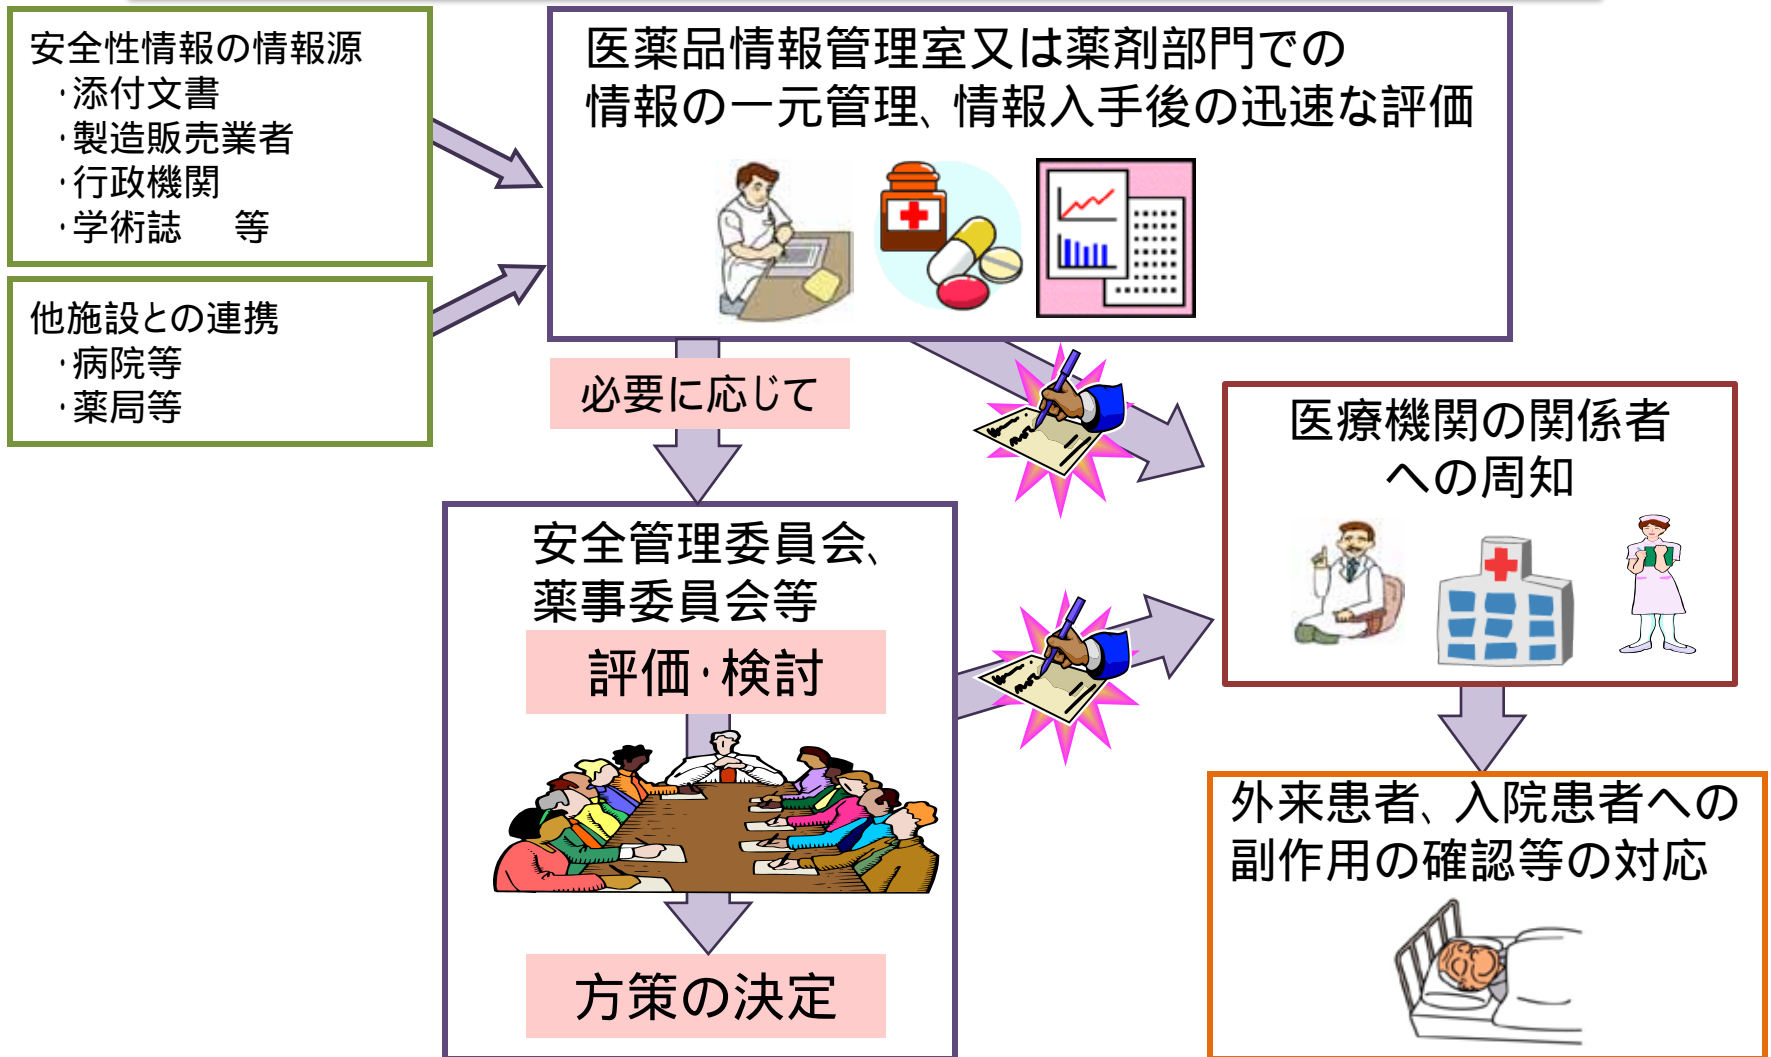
安全性情報の情報源
・添付文書
・製造販売業者
・行政機関
・学術誌　等

他施設との連携
・病院等
・薬局等

医薬品情報管理室又は薬剤部門での
情報の一元管理、情報入手後の迅速な評価

必要に応じて

医療機関の関係者
への周知

安全管理委員会、
薬事委員会等

評価・検討

方策の決定

外来患者、入院患者への
副作用の確認等の対応